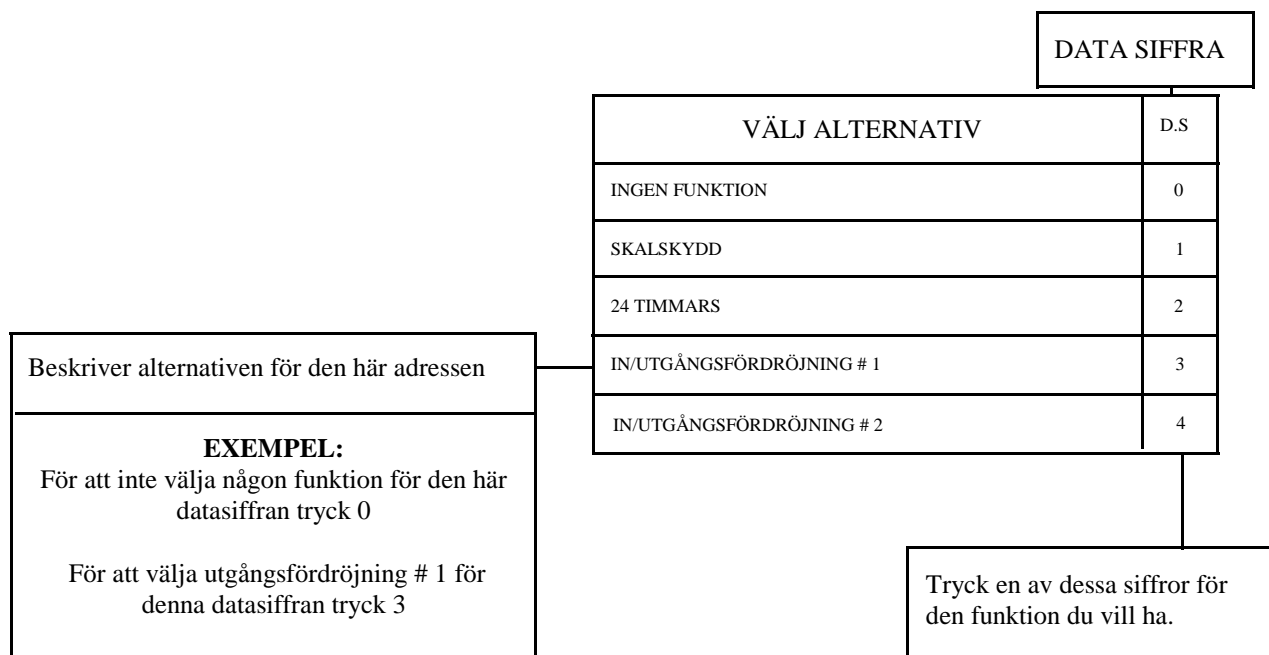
DATA SIFFRA

| VÄLJ ALTERNATIV | D.S |
|---|---|
| INGEN FUNKTION | 0 |
| SKALSKYDD | 1 |
| 24 TIMMARS | 2 |
| IN/UTGÅNGSFÖRDRÖJNING # 1 | 3 |
| IN/UTGÅNGSFÖRDRÖJNING # 2 | 4 |

Beskriver alternativen för den här adressen

**EXEMPEL:**
För att inte välja någon funktion för den här datasiffran tryck 0

För att välja utgångsfördröjning # 1 för denna datasiffran tryck 3

Tryck en av dessa siffror för den funktion du vill ha.